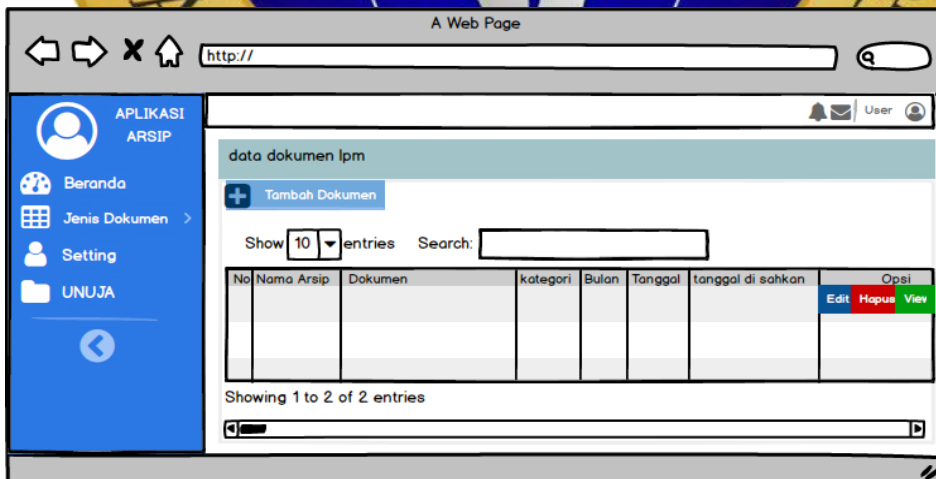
A Web Page

http://

APLIKASI ARSIP

Beranda

Jenis Dokumen >

Setting

UNUJA

User

data dokumen lpm

Tambah Dokumen

Show 10 entries Search:

| No | Nama Arsip | Dokumen | kategori | Bulan | Tanggal | tanggal di sahkan | Opsi |
|---|---|---|---|---|---|---|---|
| | | | | | | | Edit Hapus View |
| | | | | | | | |
| | | | | | | | |

Showing 1 to 2 of 2 entries